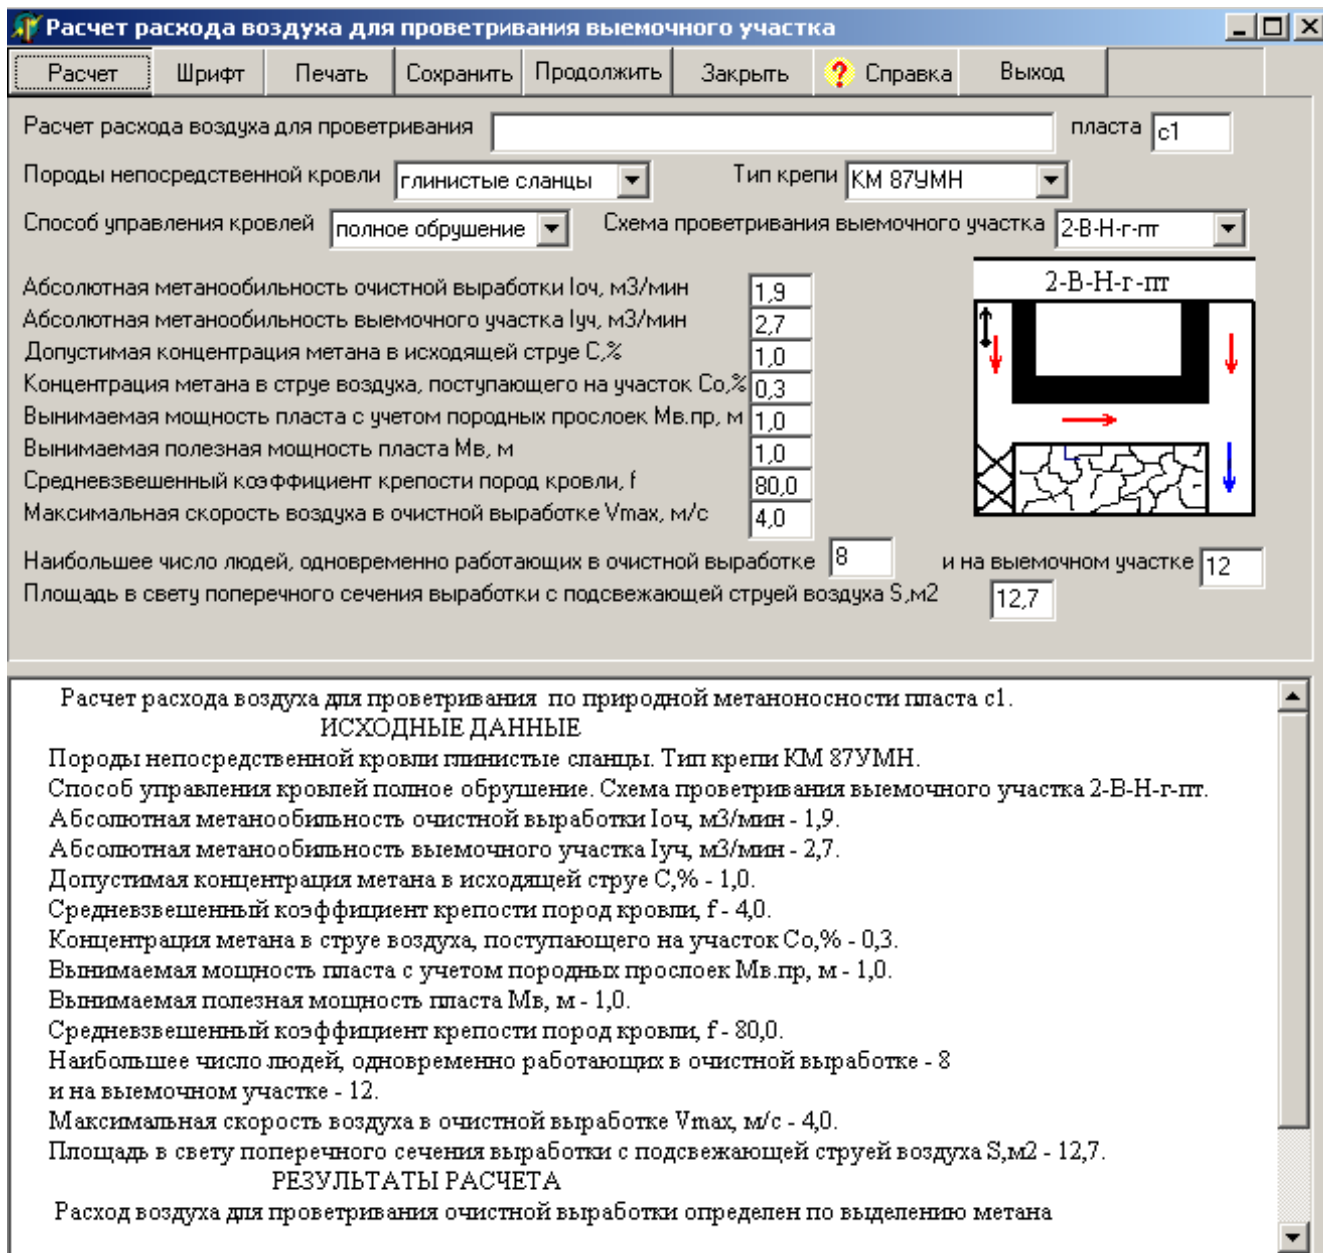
Расчет расхода воздуха для проветривания выемочного участка

Расчет | Шрифт | Печать | Сохранить | Продолжить | Закрыть | Справка | Выход

Расчет расхода воздуха для проветривания
пласта c1
Породы непосредственной кровли глинистые сланцы
Тип крепи КМ 87УМН
Способ управления кровлей полное обрушение
Схема проветривания выемочного участка 2-В-Н-г-пт

Абсолютная метанообильность очистной выработки Iоч, м3/мин 1,9
Абсолютная метанообильность выемочного участка Iуч, м3/мин 2,7
Допустимая концентрация метана в исходящей струе С,% 1,0
Концентрация метана в струе воздуха, поступающего на участок Со,% 0,3
Вынимаемая мощность пласта с учетом породных прослоек Мв.пр, м 1,0
Вынимаемая полезная мощность пласта Мв, м 1,0
Средневзвешенный коэффициент крепости пород кровли, f 80,0
Максимальная скорость воздуха в очистной выработке Vmax, м/с 4,0

2-В-Н-г-пт

Наибольшее число людей, одновременно работающих в очистной выработке 8
и на выемочном участке 12
Площадь в свету поперечного сечения выработки с подсвежающей струей воздуха S,м2 12,7

Расчет расхода воздуха для проветривания по природной метаноносности пласта c1.
ИСХОДНЫЕ ДАННЫЕ
Породы непосредственной кровли глинистые сланцы. Тип крепи КМ 87УМН.
Способ управления кровлей полное обрушение. Схема проветривания выемочного участка 2-В-Н-г-пт.
Абсолютная метанообильность очистной выработки Iоч, м3/мин - 1,9.
Абсолютная метанообильность выемочного участка Iуч, м3/мин - 2,7.
Допустимая концентрация метана в исходящей струе С,% - 1,0.
Средневзвешенный коэффициент крепости пород кровли, f - 4,0.
Концентрация метана в струе воздуха, поступающего на участок Со,% - 0,3.
Вынимаемая мощность пласта с учетом породных прослоек Мв.пр, м - 1,0.
Вынимаемая полезная мощность пласта Мв, м - 1,0.
Средневзвешенный коэффициент крепости пород кровли, f - 80,0.
Наибольшее число людей, одновременно работающих в очистной выработке - 8
и на выемочном участке - 12.
Максимальная скорость воздуха в очистной выработке Vmax, м/с - 4,0.
Площадь в свету поперечного сечения выработки с подсвежающей струей воздуха S,м2 - 12,7.
РЕЗУЛЬТАТЫ РАСЧЕТА
Расход воздуха для проветривания очистной выработки определен по выделению метана